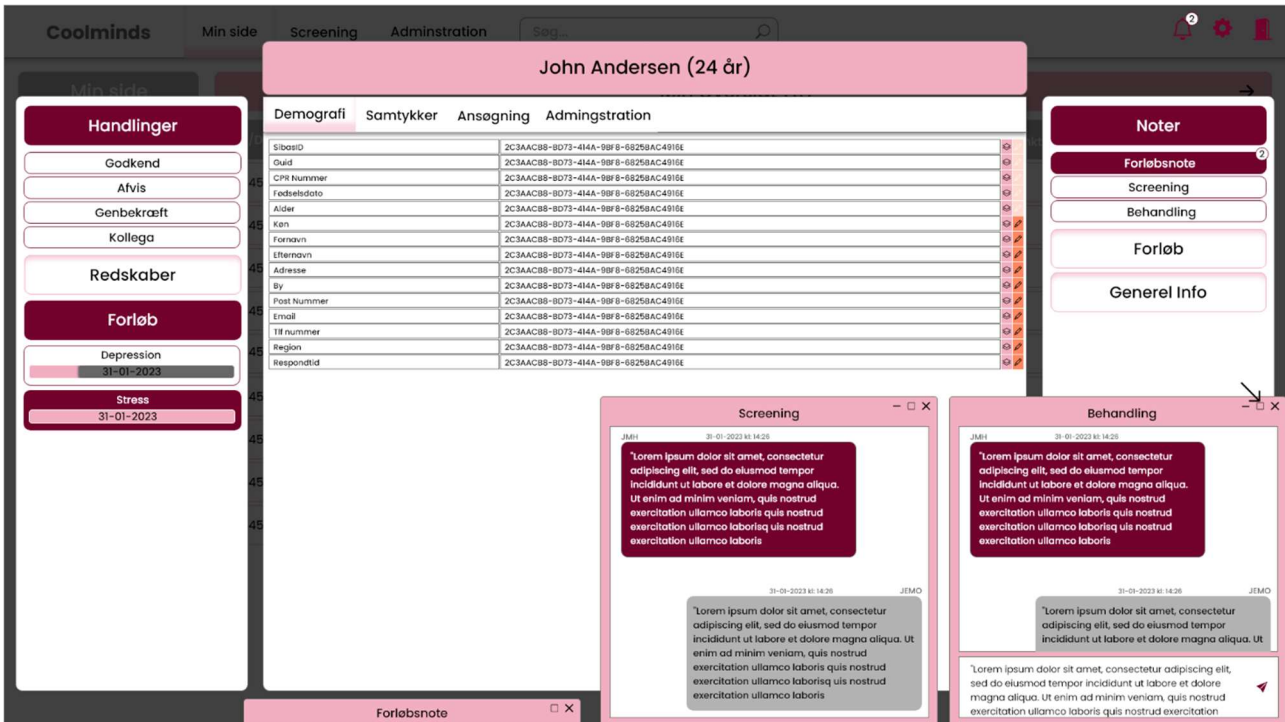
Coolminds Min side Screening Adminstration Søg...

2

Min side

John Andersen (24 år)

Demografi Samtykker Ansøgning Admingstration

| | |
|---|---|
| SibasID | 2C3AAC88-8D73-414A-98F8-68258AC4916E |
| Guid | 2C3AAC88-8D73-414A-98F8-68258AC4916E |
| CPR Nummer | 2C3AAC88-8D73-414A-98F8-68258AC4916E |
| Fødselsdato | 2C3AAC88-8D73-414A-98F8-68258AC4916E |
| Alder | 2C3AAC88-8D73-414A-98F8-68258AC4916E |
| Køn | 2C3AAC88-8D73-414A-98F8-68258AC4916E |
| Fornavn | 2C3AAC88-8D73-414A-98F8-68258AC4916E |
| Efternavn | 2C3AAC88-8D73-414A-98F8-68258AC4916E |
| Adresse | 2C3AAC88-8D73-414A-98F8-68258AC4916E |
| By | 2C3AAC88-8D73-414A-98F8-68258AC4916E |
| Post Nummer | 2C3AAC88-8D73-414A-98F8-68258AC4916E |
| Email | 2C3AAC88-8D73-414A-98F8-68258AC4916E |
| Tlf nummer | 2C3AAC88-8D73-414A-98F8-68258AC4916E |
| Region | 2C3AAC88-8D73-414A-98F8-68258AC4916E |
| Respondtid | 2C3AAC88-8D73-414A-98F8-68258AC4916E |

Handlinger
Godkend
Afvis
Genbekræft
Kollega
Redskaber
Forløb
Depression
31-01-2023
Stress
31-01-2023

Noter
Forløbsnote
2
Screening
Behandling
Forløb
Generel Info

Screening
JMH 31-01-2023 kl. 14:26
"Lorem ipsum dolor sit amet, consectetur adipiscing elit, sed do eiusmod tempor incididunt ut labore et dolore magna aliqua. Ut enim ad minim veniam, quis nostrud exercitation ullamco laboris quis nostrud exercitation ullamco laborisq uis nostrud exercitation ullamco laboris
31-01-2023 kl. 14:26 JEMO
"Lorem ipsum dolor sit amet, consectetur adipiscing elit, sed do eiusmod tempor incididunt ut labore et dolore magna aliqua. Ut enim ad minim veniam, quis nostrud exercitation ullamco laboris quis nostrud exercitation ullamco laborisq uis nostrud exercitation ullamco laboris

Behandling
JMH 31-01-2023 kl. 14:26
"Lorem ipsum dolor sit amet, consectetur adipiscing elit, sed do eiusmod tempor incididunt ut labore et dolore magna aliqua. Ut enim ad minim veniam, quis nostrud exercitation ullamco laboris quis nostrud exercitation ullamco laborisq uis nostrud exercitation ullamco laboris
31-01-2023 kl. 14:26 JEMO
"Lorem ipsum dolor sit amet, consectetur adipiscing elit, sed do eiusmod tempor incididunt ut labore et dolore magna aliqua. Ut
"Lorem ipsum dolor sit amet, consectetur adipiscing elit, sed do eiusmod tempor incididunt ut labore et dolore magna aliqua. Ut enim ad minim veniam, quis nostrud exercitation ullamco laboris quis nostrud exercitation

Forløbsnote